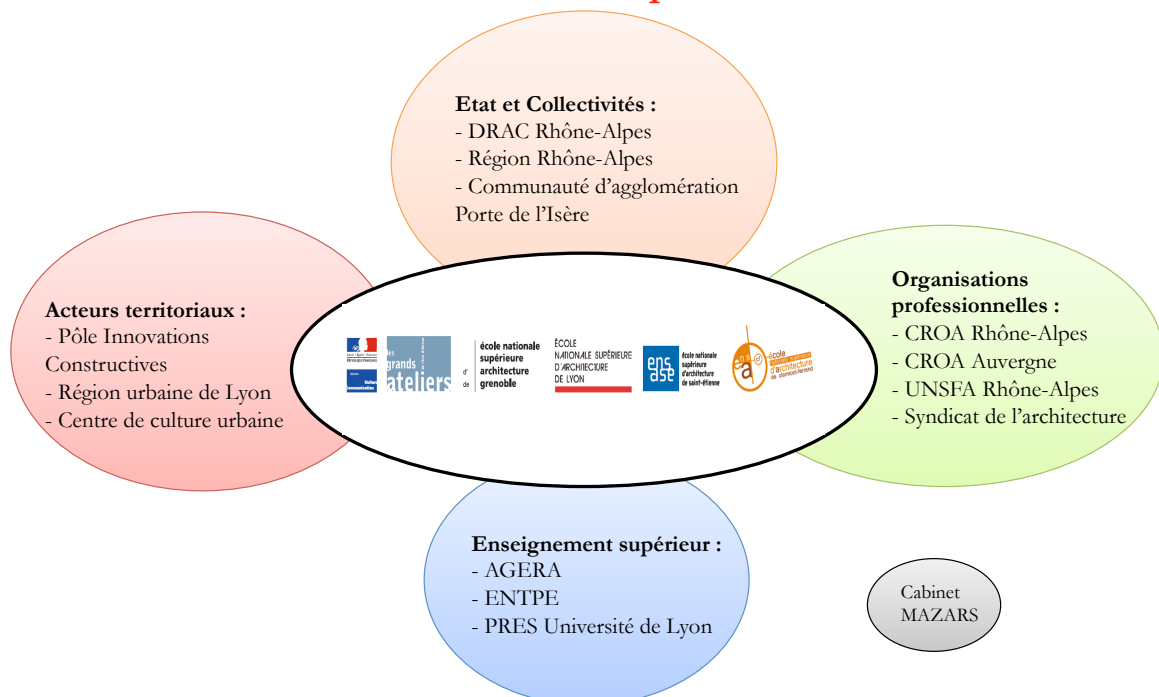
**Etat et Collectivités :**
- DRAC Rhône-Alpes
- Région Rhône-Alpes
- Communauté d'agglomération Porte de l'Isère

**Acteurs territoriaux :**
- Pôle Innovations Constructives
- Région urbaine de Lyon
- Centre de culture urbaine

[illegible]

les grands ateliers

d' de

école nationale supérieure architecture grenoble

ÉCOLE NATIONALE SUPÉRIEURE D'ARCHITECTURE DE LYON

ens ase école nationale supérieure d'architecture de saint-étienne

école nationale supérieure d'architecture de clermont-ferrand

**Organisations professionnelles :**
- CROA Rhône-Alpes
- CROA Auvergne
- UNSFA Rhône-Alpes
- Syndicat de l'architecture

**Enseignement supérieur :**
- AGERA
- ENTPE
- PRES Université de Lyon

Cabinet MAZARS